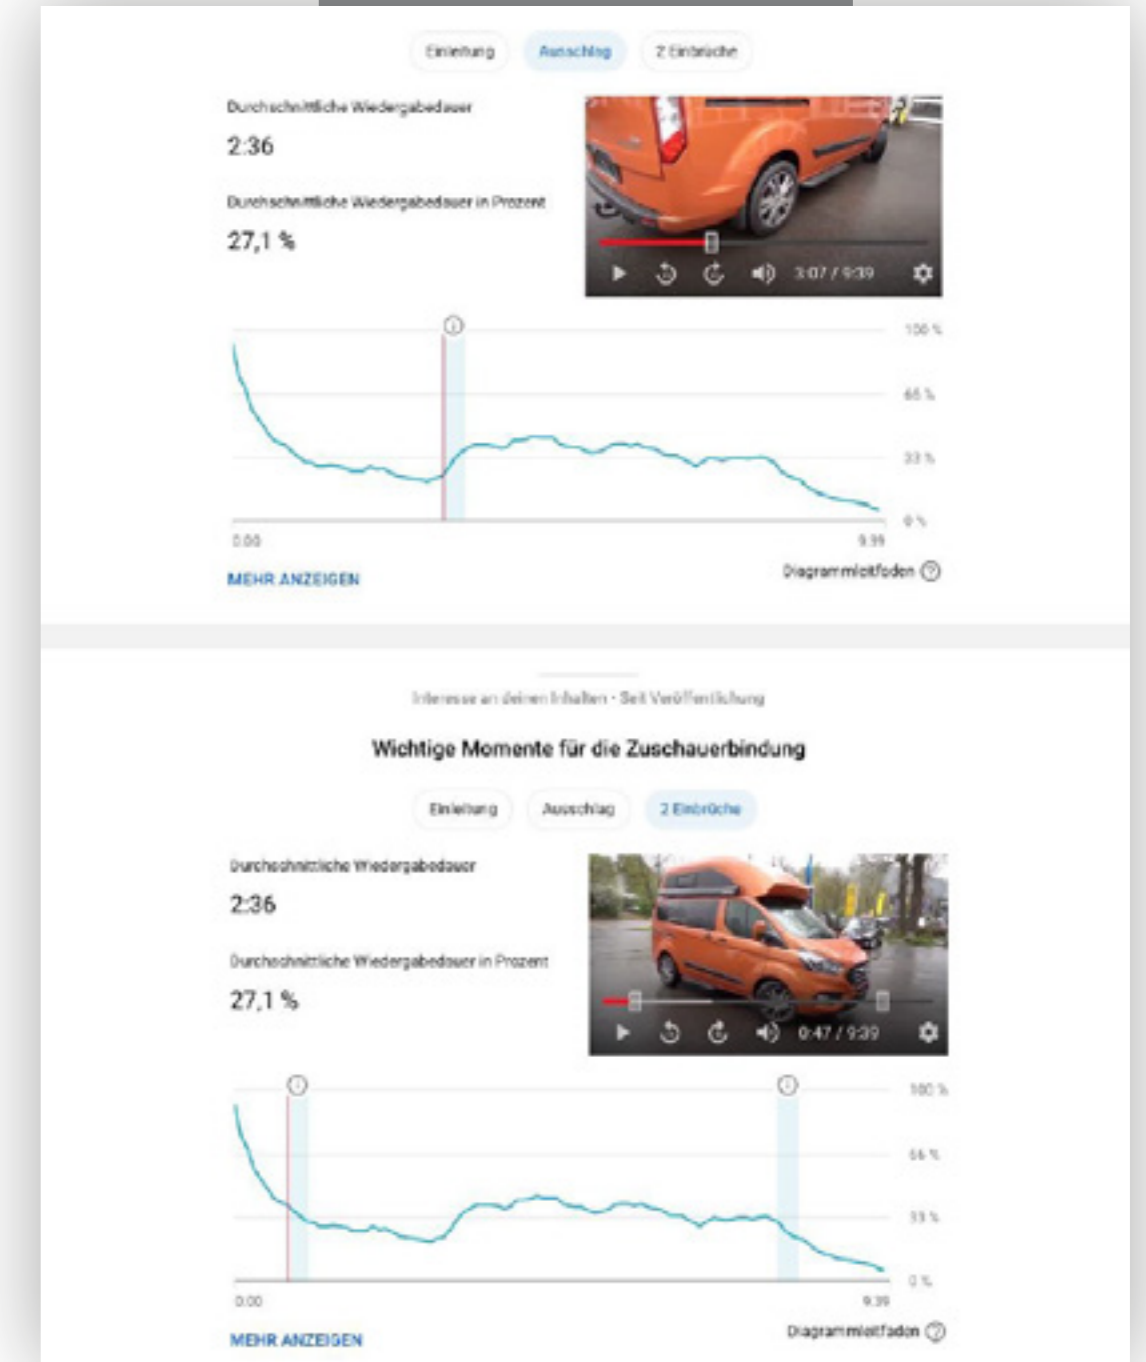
Einleitung Ausschlag 2 Einbrüche

Durchschnittliche Wiedergabedauer

2:36

Durchschnittliche Wiedergabedauer in Prozent

27,1 %

3:07 / 9:39

100 %

66 %

33 %

0 %

0:00

9:39

MEHR ANZEIGEN

Diagrammleitfaden

Interesse an deinen Inhalten · Seit Veröffentlichung

Wichtige Momente für die Zuschauerbindung

Einleitung Ausschlag 2 Einbrüche

Durchschnittliche Wiedergabedauer

2:36

Durchschnittliche Wiedergabedauer in Prozent

27,1 %

0:47 / 9:39

100 %

66 %

33 %

0 %

0:00

9:39

MEHR ANZEIGEN

Diagrammleitfaden